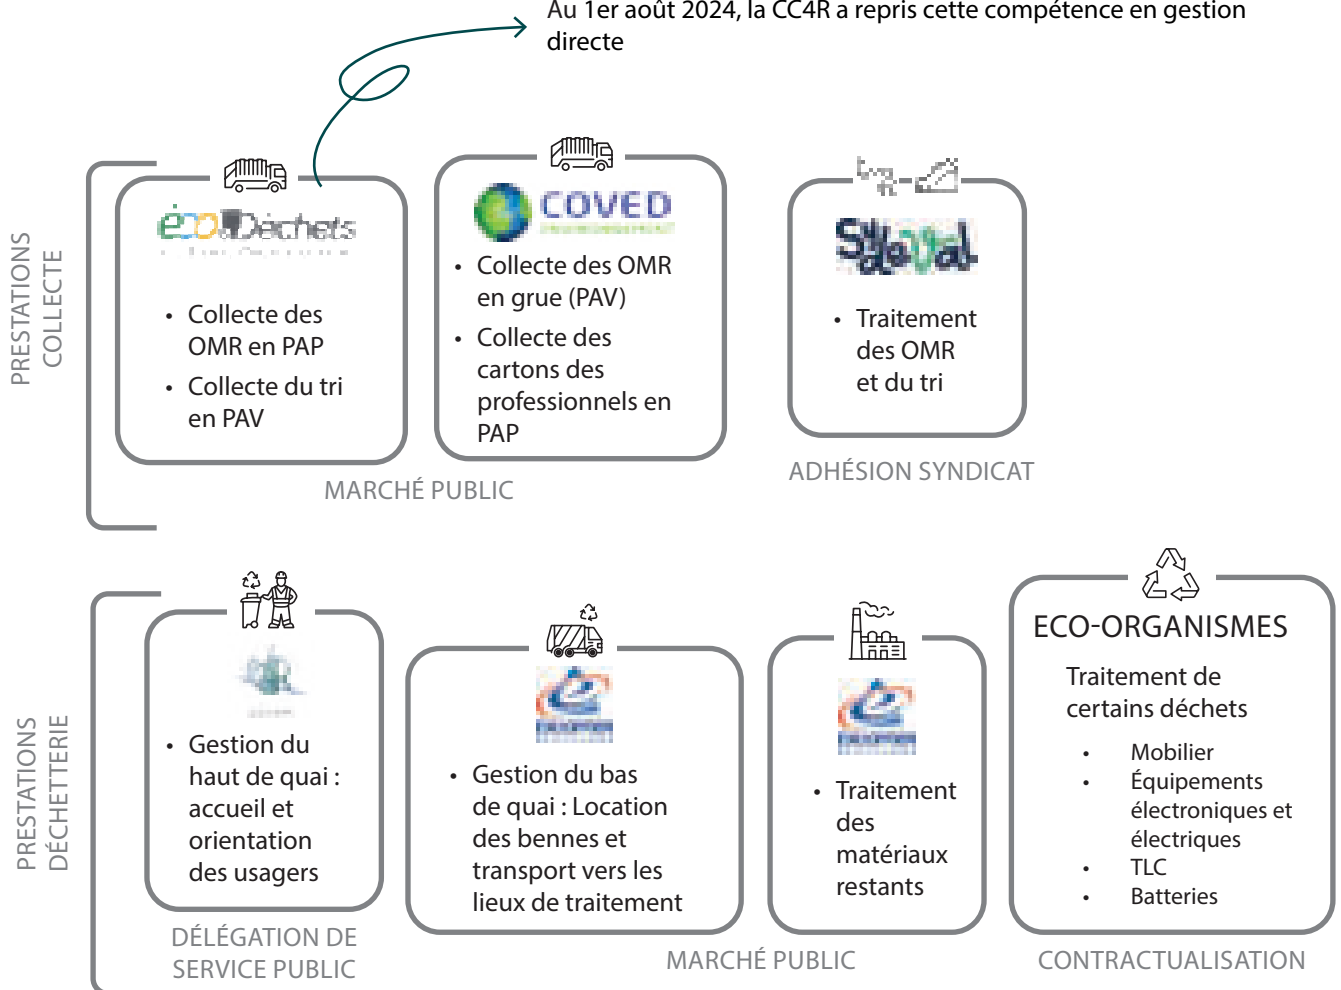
Au 1er août 2024, la CC4R a repris cette compétence en gestion directe

PRESTATIONS COLLECTE

ècoDéchets

• Collecte des OMR en PAP
• Collecte du tri en PAV

COVED

• Collecte des OMR en grue (PAV)
• Collecte des cartons des professionnels en PAP

MARCHÉ PUBLIC

SyDeVal

• Traitement des OMR et du tri

ADHÉSION SYNDICAT

PRESTATIONS DÉCHETTERIE

• Gestion du haut de quai : accueil et orientation des usagers

DÉLÉGATION DE SERVICE PUBLIC

• Gestion du bas de quai : Location des bennes et transport vers les lieux de traitement

• Traitement des matériaux restants

MARCHÉ PUBLIC

ECO-ORGANISMES

Traitement de certains déchets

• Mobilier
• Équipements électroniques et électriques
• TLC
• Batteries

CONTRACTUALISATION